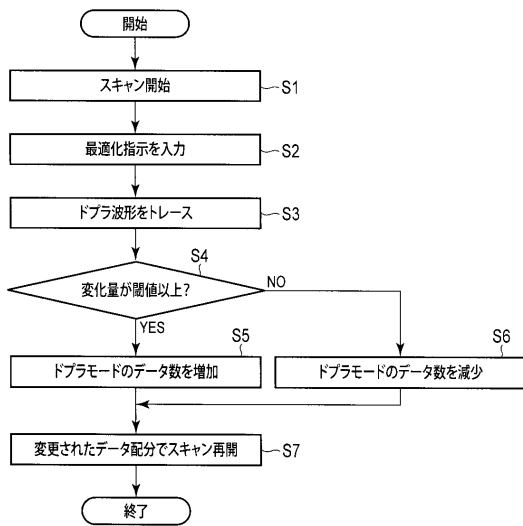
開始

スキャン開始
S1

最適化指示を入力
S2

ドプラ波形をトレース
S3

S4
変化量が閾値以上?
NO
YES

S5
ドプラモードのデータ数を増加

S6
ドプラモードのデータ数を減少

変更されたデータ配分でスキャン再開
S7

終了